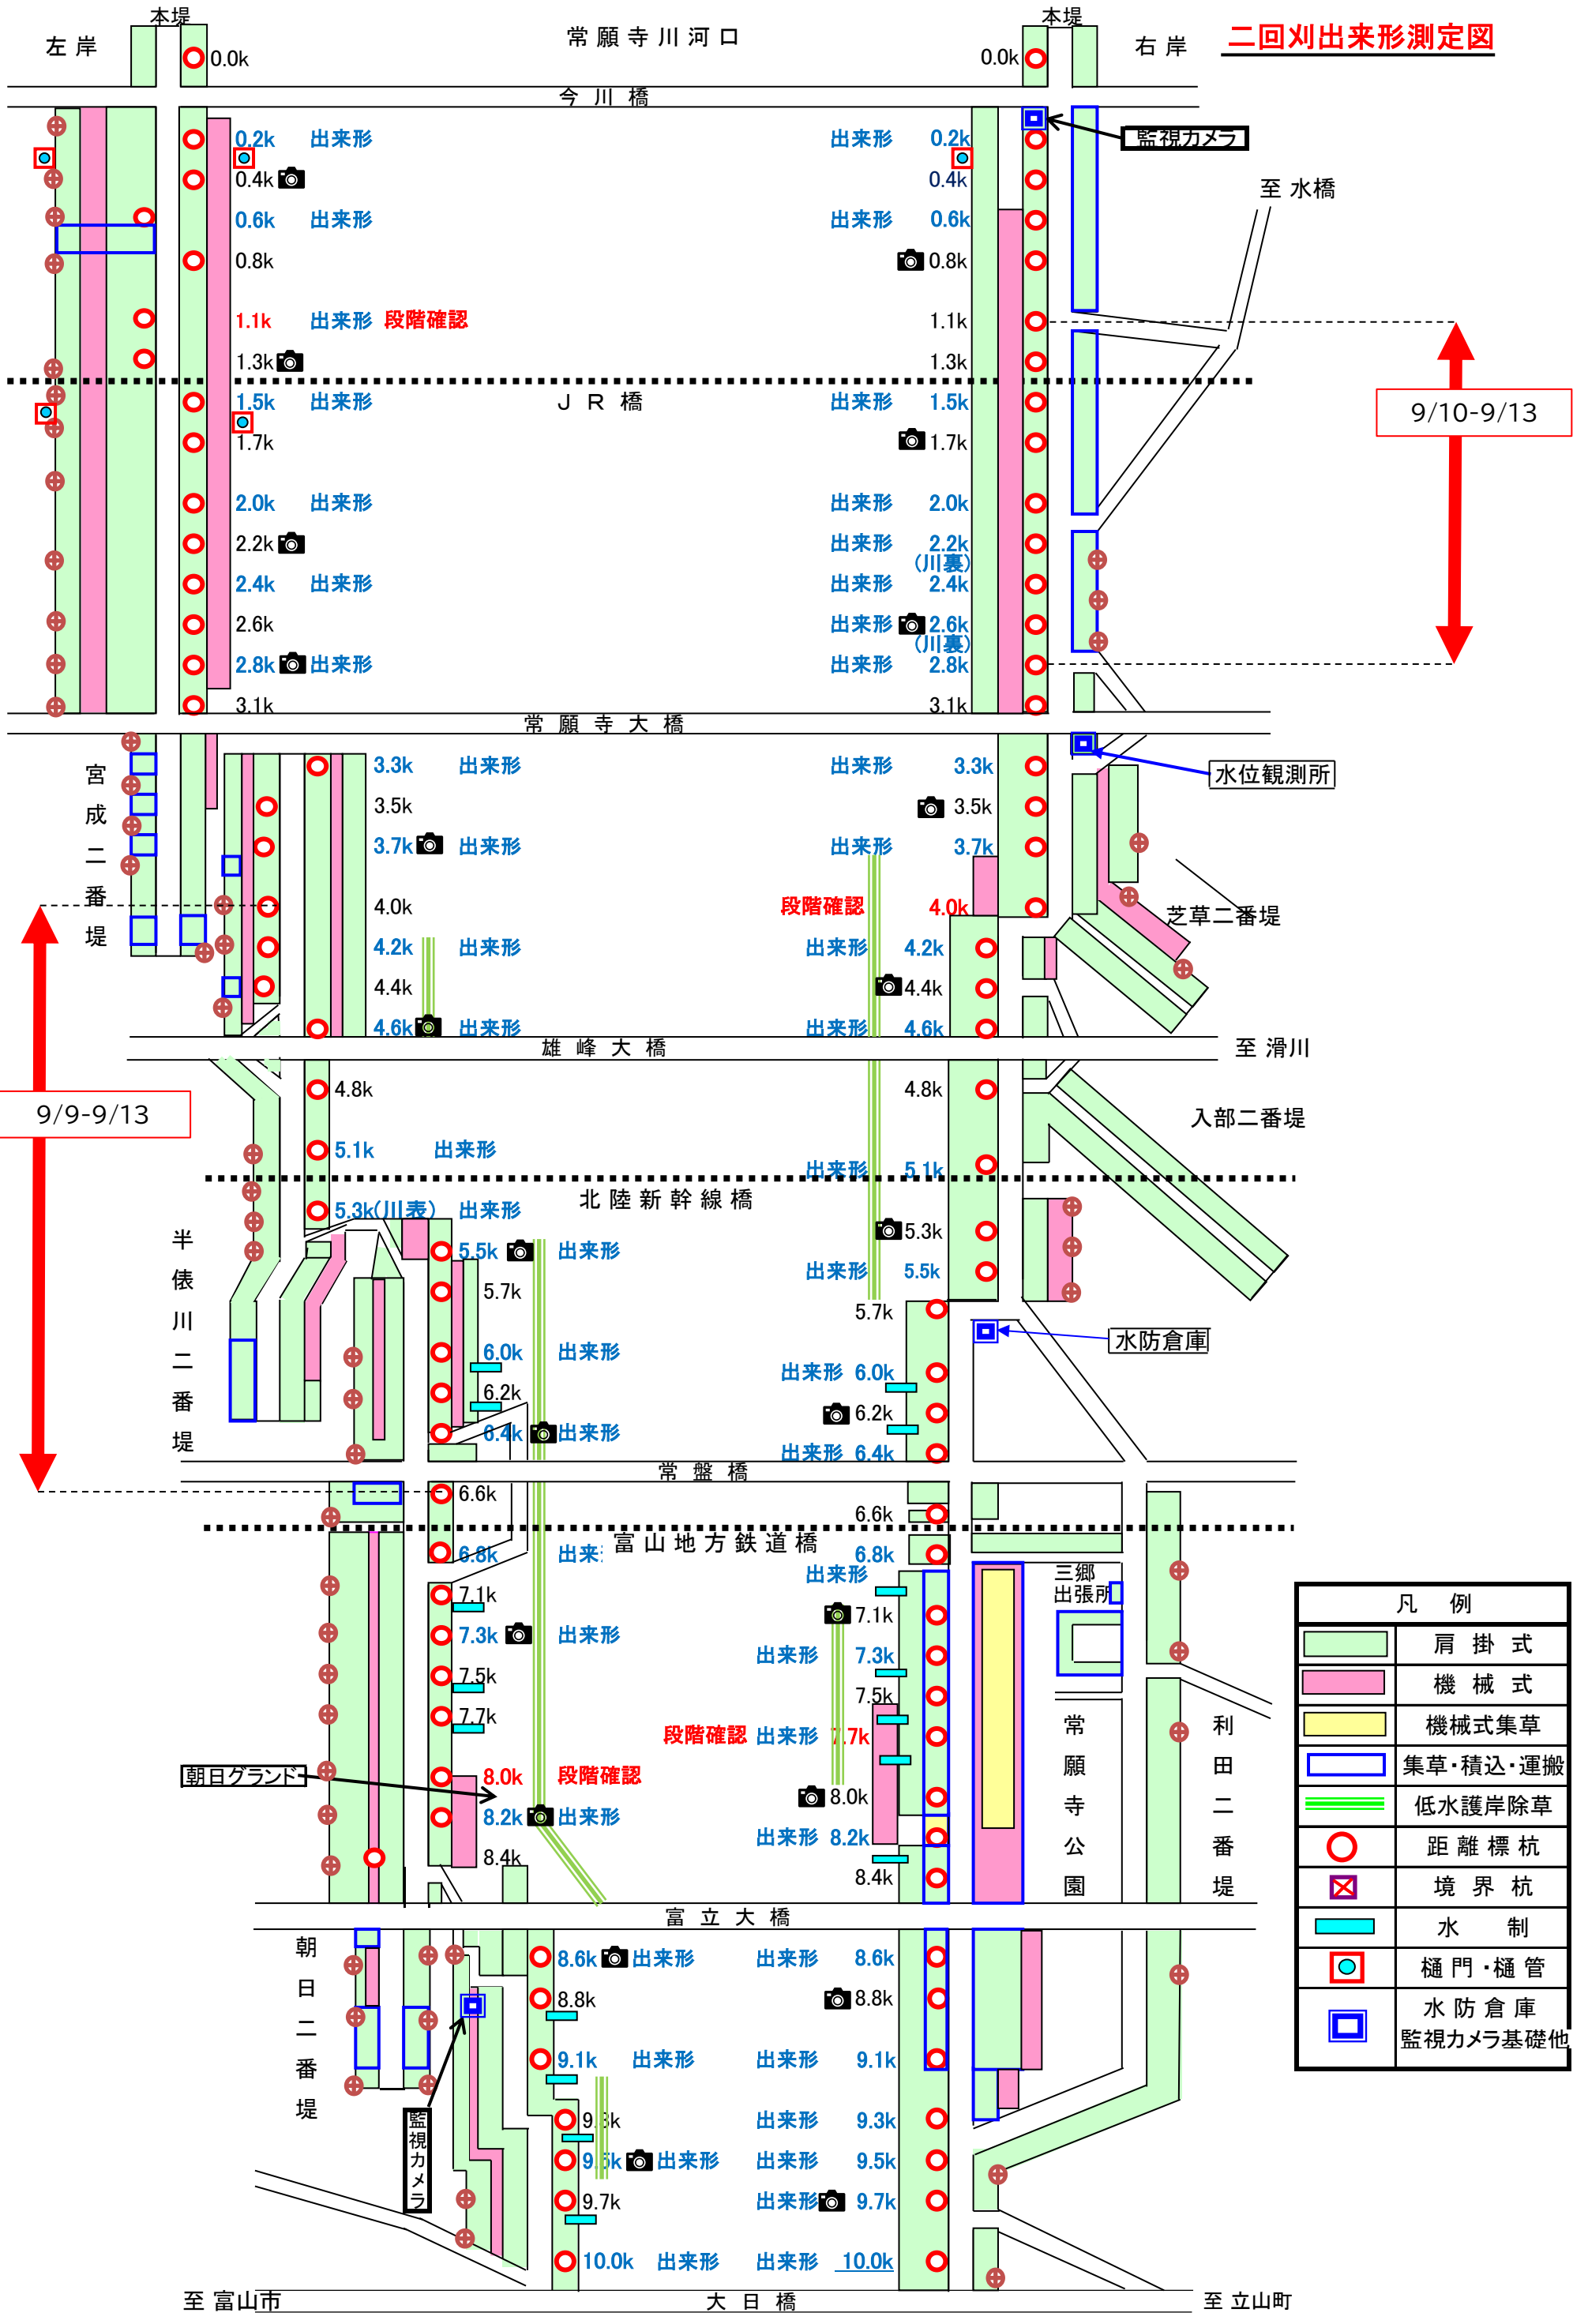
二回刈出来形測定図

本堤
左岸
0.0k
常願寺川河口
本堤
0.0k
右岸

今川橋

0.2k 出来形
0.4k
0.6k 出来形
0.8k
1.1k 出来形 段階確認
1.3k
出来形 0.2k
0.4k
出来形 0.6k
0.8k
1.1k
1.3k
監視カメラ
至 水橋

JR橋
1.5k 出来形
1.7k
2.0k 出来形
2.2k
2.4k 出来形
2.6k
2.8k 出来形
3.1k
出来形 1.5k
1.7k
出来形 2.0k
出来形 2.2k (川裏)
出来形 2.4k
出来形 2.6k (川裏)
出来形 2.8k
3.1k
9/10-9/13

常願寺大橋
宮成二番堤
3.3k 出来形
3.5k
3.7k 出来形
4.0k
4.2k 出来形
4.4k
4.6k 出来形
出来形 3.3k
3.5k
出来形 3.7k
段階確認 4.0k
出来形 4.2k
4.4k
出来形 4.6k
水位観測所
芝草二番堤

雄峰大橋
至 滑川
9/9-9/13
4.8k
5.1k 出来形
4.8k
出来形 5.1k
入部二番堤

北陸新幹線橋
半俵川二番堤
5.3k(川表) 出来形
5.5k 出来形
5.7k
6.0k 出来形
6.2k
6.4k 出来形
5.3k
出来形 5.5k
5.7k
水防倉庫
出来形 6.0k
6.2k
出来形 6.4k

常盤橋
6.6k
6.6k
富山地方鉄道橋
6.8k
出来形
6.8k
出来形
三郷出張所
7.1k
7.3k 出来形
7.5k
7.7k
8.0k 段階確認
8.2k 出来形
8.4k
朝日グランド
7.1k
出来形 7.3k
7.5k
段階確認 出来形 7.7k
8.0k
出来形 8.2k
8.4k
常願寺公園
利田二番堤

富立大橋
朝日二番堤
8.6k 出来形
8.8k
9.1k 出来形
9.3k
9.5k 出来形
9.7k
10.0k 出来形
監視カメラ
出来形 8.6k
8.8k
出来形 9.1k
出来形 9.3k
出来形 9.5k
出来形 9.7k
出来形 10.0k

至 富山市
大日橋
至 立山町

| 凡例 | |
|---|---|
| | 肩掛式 |
| | 機械式 |
| | 機械式集草 |
| | 集草・積込・運搬 |
| | 低水護岸除草 |
| | 距離標杭 |
| | 境界杭 |
| | 水制 |
| | 樋門・樋管 |
| | 水防倉庫 監視カメラ基礎他 |